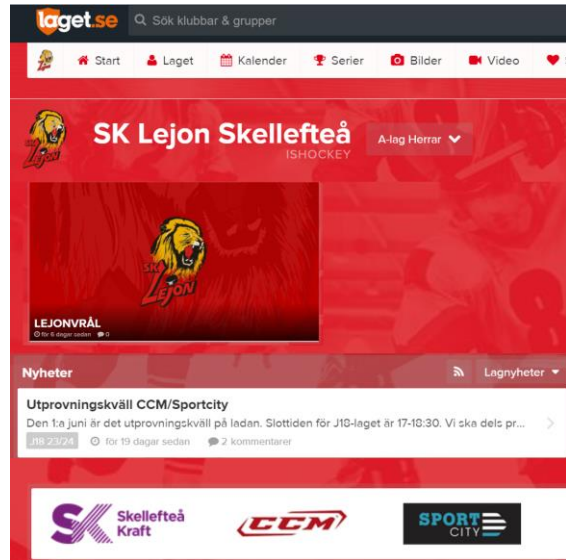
laget.se

Sök klubbar & grupper

Start Laget Kalender Serier Bilder Video

SK Lejon Skellefteå

ISHOCKEY

A-lag Herrar

SK Lejon

LEJONVRÅL

för 6 dagar sedan 0

Nyheter

Lagnyheter

Utprovningskväll CCM/Sportcity

Den 1:a juni är det utprovningskväll på ladan. Slottiden för J18-laget är 17-18:30. Vi ska dels pr...

J18 23/24 för 19 dagar sedan 2 kommentarer

SK Skellefteå Kraft

CCM

SPORT CITY